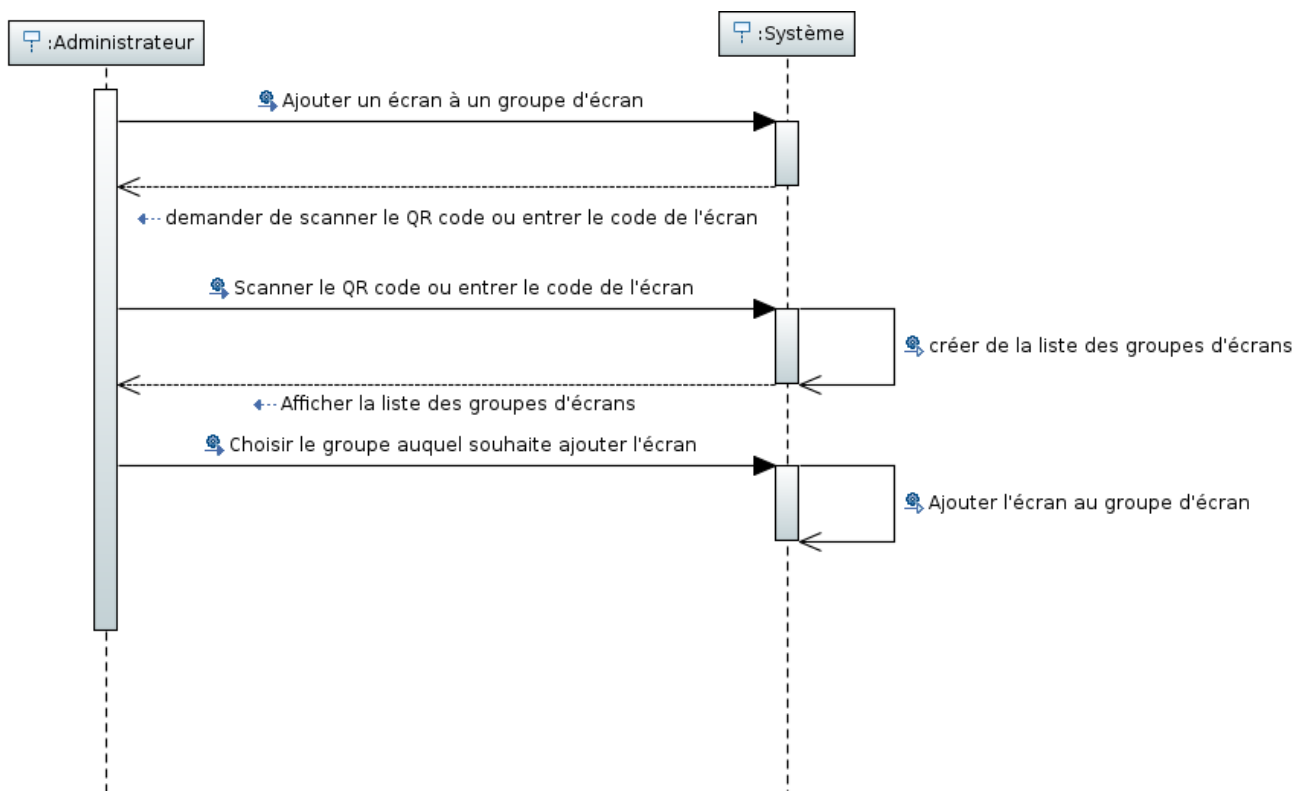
:Administrateur

:Système

Ajouter un écran à un groupe d'écran

demander de scanner le QR code ou entrer le code de l'écran

Scanner le QR code ou entrer le code de l'écran

créer de la liste des groupes d'écrans

Afficher la liste des groupes d'écrans

Choisir le groupe auquel souhaite ajouter l'écran

Ajouter l'écran au groupe d'écran